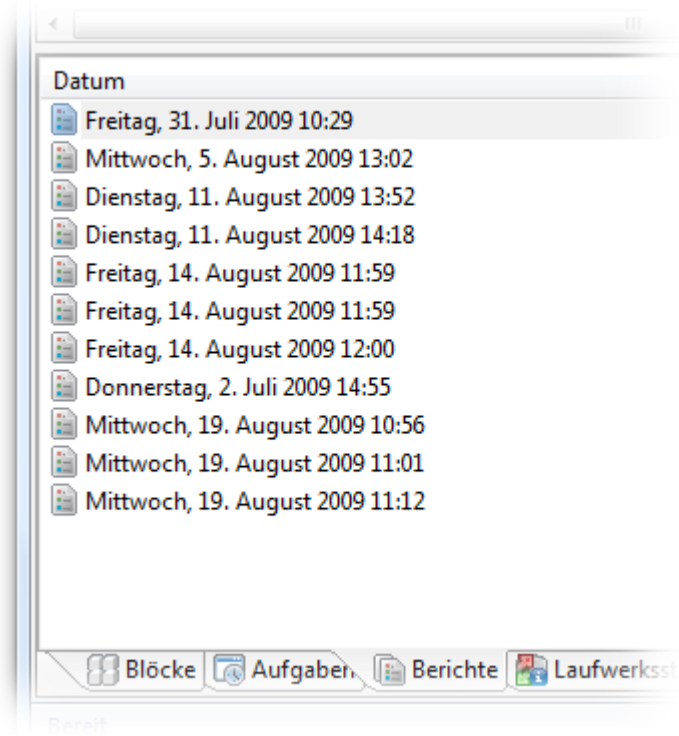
Datum

Freitag, 31. Juli 2009 10:29

Mittwoch, 5. August 2009 13:02

Dienstag, 11. August 2009 13:52

Dienstag, 11. August 2009 14:18

Freitag, 14. August 2009 11:59

Freitag, 14. August 2009 11:59

Freitag, 14. August 2009 12:00

Donnerstag, 2. Juli 2009 14:55

Mittwoch, 19. August 2009 10:56

Mittwoch, 19. August 2009 11:01

Mittwoch, 19. August 2009 11:12

Blöcke Aufgaben Berichte Laufwerks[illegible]

Bereit